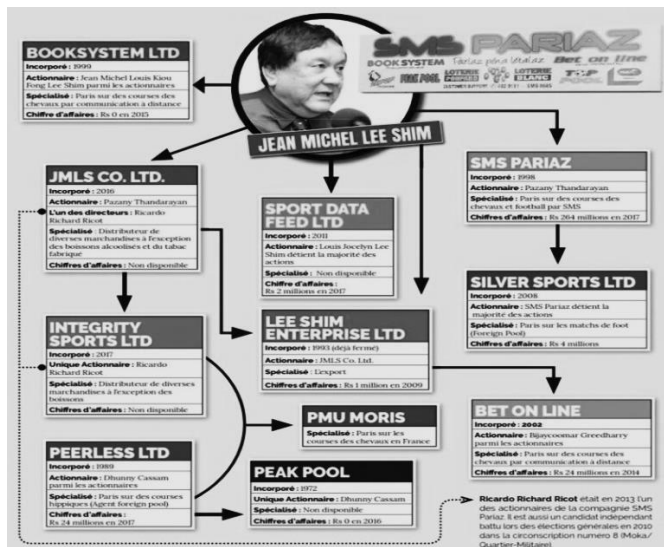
BOOKSYSTEM LTD
Incorporé : 1999
Actionnaire : Jean Michel Louis Kiou Fong Lee Shim parmi les actionnaires
Spécialisé : Paris sur des courses des chevaux par communication à distance
Chiffre d'affaires : Rs 0 en 2015

SMS PARIAZ
BOOK SYSTEM Parier pour Gagner Bet on line
FOOTPOOL LOTERIE LOTERIE
TOP AXL

JEAN MICHEL LEE SHIM

JMLS CO. LTD.
Incorporé : 2016
Actionnaire : Pazany Thandarayan
L'un des directeurs : Ricardo Richard Ricot
Spécialisé : Distributeur de diverses marchandises à l'exception des boissons alcoolisées et du tabac fabriqué
Chiffres d'affaires : Non disponible

SPORT DATA FEED LTD
Incorporé : 2011
Actionnaire : Louis Jocelyn Lee Shim détient la majorité des actions
Spécialisé : Non disponible
Chiffre d'affaires : Rs 2 millions en 2017

SMS PARIAZ
Incorporé : 1998
Actionnaire : Pazany Thandarayan
Spécialisé : Paris sur des courses des chevaux et football par SMS
Chiffres d'affaires : Rs 264 millions en 2017

SILVER SPORTS LTD
Incorporé : 2008
Actionnaire : SMS Pariaz détient la majorité des actions
Spécialisé : Paris sur les matchs de foot (Foreign Pool)
Chiffres d'affaires : Rs 4 millions

INTEGRITY SPORTS LTD
Incorporé : 2017
Unique Actionnaire : Ricardo Richard Ricot
Spécialisé : Distributeur de diverses marchandises à l'exception des boissons
Chiffres d'affaires : Non disponible

LEE SHIM ENTERPRISE LTD
Incorporé : 1993 (déjà fermé)
Actionnaire : JMLS Co. Ltd.
Spécialisé : L'export
Chiffres d'affaires : Rs 1 million en 2009

PMU MORIS
Spécialisé : Paris sur les courses des chevaux en France

BET ON LINE
Incorporé : 2002
Actionnaire : Bijaycoomar Greedharry parmi les actionnaires
Spécialisé : Paris sur des courses des chevaux par communication à distance
Chiffres d'affaires : Rs 24 millions en 2014

PEERLESS LTD
Incorporé : 1989
Actionnaire : Dhunny Cassam parmi les actionnaires
Spécialisé : Paris sur des courses hippiques (Agent foreign pool)
Chiffres d'affaires : Rs 24 millions en 2017

PEAK POOL
Incorporé : 1972
Unique Actionnaire : Dhunny Cassam
Spécialisé : Non disponible
Chiffres d'affaires : Rs 0 en 2016

Ricardo Richard Ricot était en 2013 l'un des actionnaires de la compagnie SMS Pariaz. Il est aussi un candidat indépendant battu lors des élections générales en 2010 dans la circonscription numéro 8 (Moka/Quartier-Militaire)